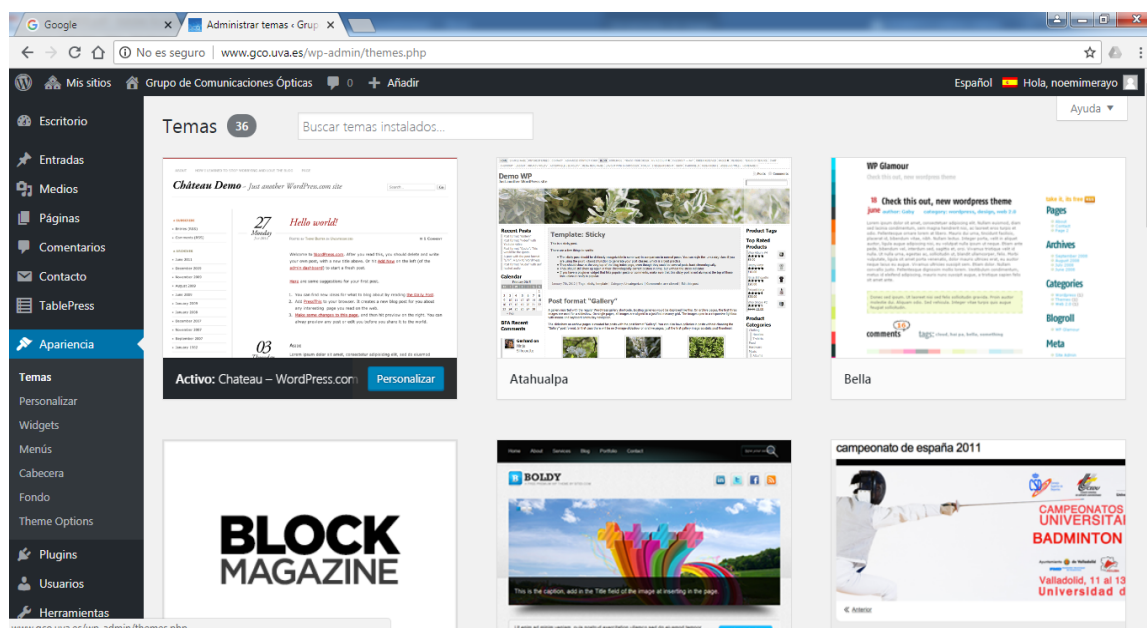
Google
Administrar temas ‹ Grup
No es seguro | www.gco.uva.es/wp-admin/themes.php
Mis sitios  Grupo de Comunicaciones Ópticas  0  Añadir
Español  Hola, noemimerayo
Ayuda ▼
Escritorio
Entradas
Medios
Páginas
Comentarios
Contacto
TablePress
Apariencia
Temas
Personalizar
Widgets
Menús
Cabecera
Fondo
Theme Options
Plugins
Usuarios
Herramientas
Temas 36
Buscar temas instalados...
Château Demo - Just another WordPress.com site
27 Monday
Hello world!
03
Activo: Chateau – WordPress.com
Personalizar
Demo WP
Template: Sticky
Post format "Gallery"
Atahualpa
WP Glamour
Check this out, new wordpress theme
Pages
Archives
Categories
Blogroll
Meta
Bella
BLOCK MAGAZINE
BOLDY
This is the caption, add in the Title field of the image at inserting in the page.
campeonato de españa 2011
CAMPEONATOS UNIVERSITA
BADMINTON
Valladolid, 11 al 13
Universidad d
« Anterior
www.gco.uva.es/wp-admin/themes.php